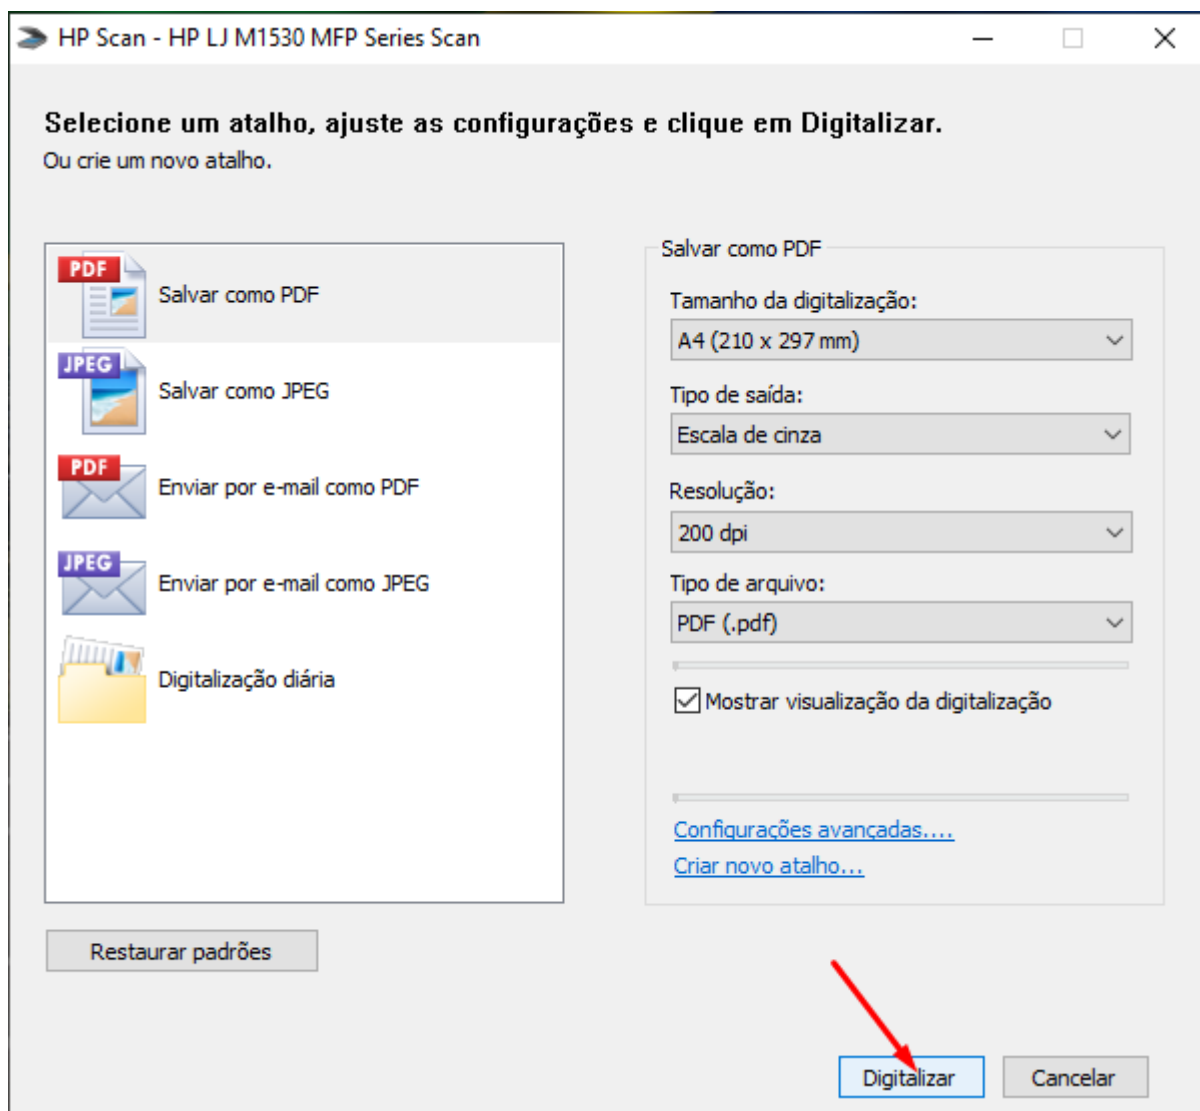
HP Scan - HP LJ M1530 MFP Series Scan

Selecione um atalho, ajuste as configurações e clique em Digitalizar.
Ou crie um novo atalho.

PDF
Salvar como PDF
JPEG
Salvar como JPEG
PDF
Enviar por e-mail como PDF
JPEG
Enviar por e-mail como JPEG
Digitalização diária

Salvar como PDF
Tamanho da digitalização:
A4 (210 x 297 mm)
Tipo de saída:
Escala de cinza
Resolução:
200 dpi
Tipo de arquivo:
PDF (.pdf)
Mostrar visualização da digitalização
Configurações avançadas....
Criar novo atalho...

Restaurar padrões

Digitalizar
Cancelar